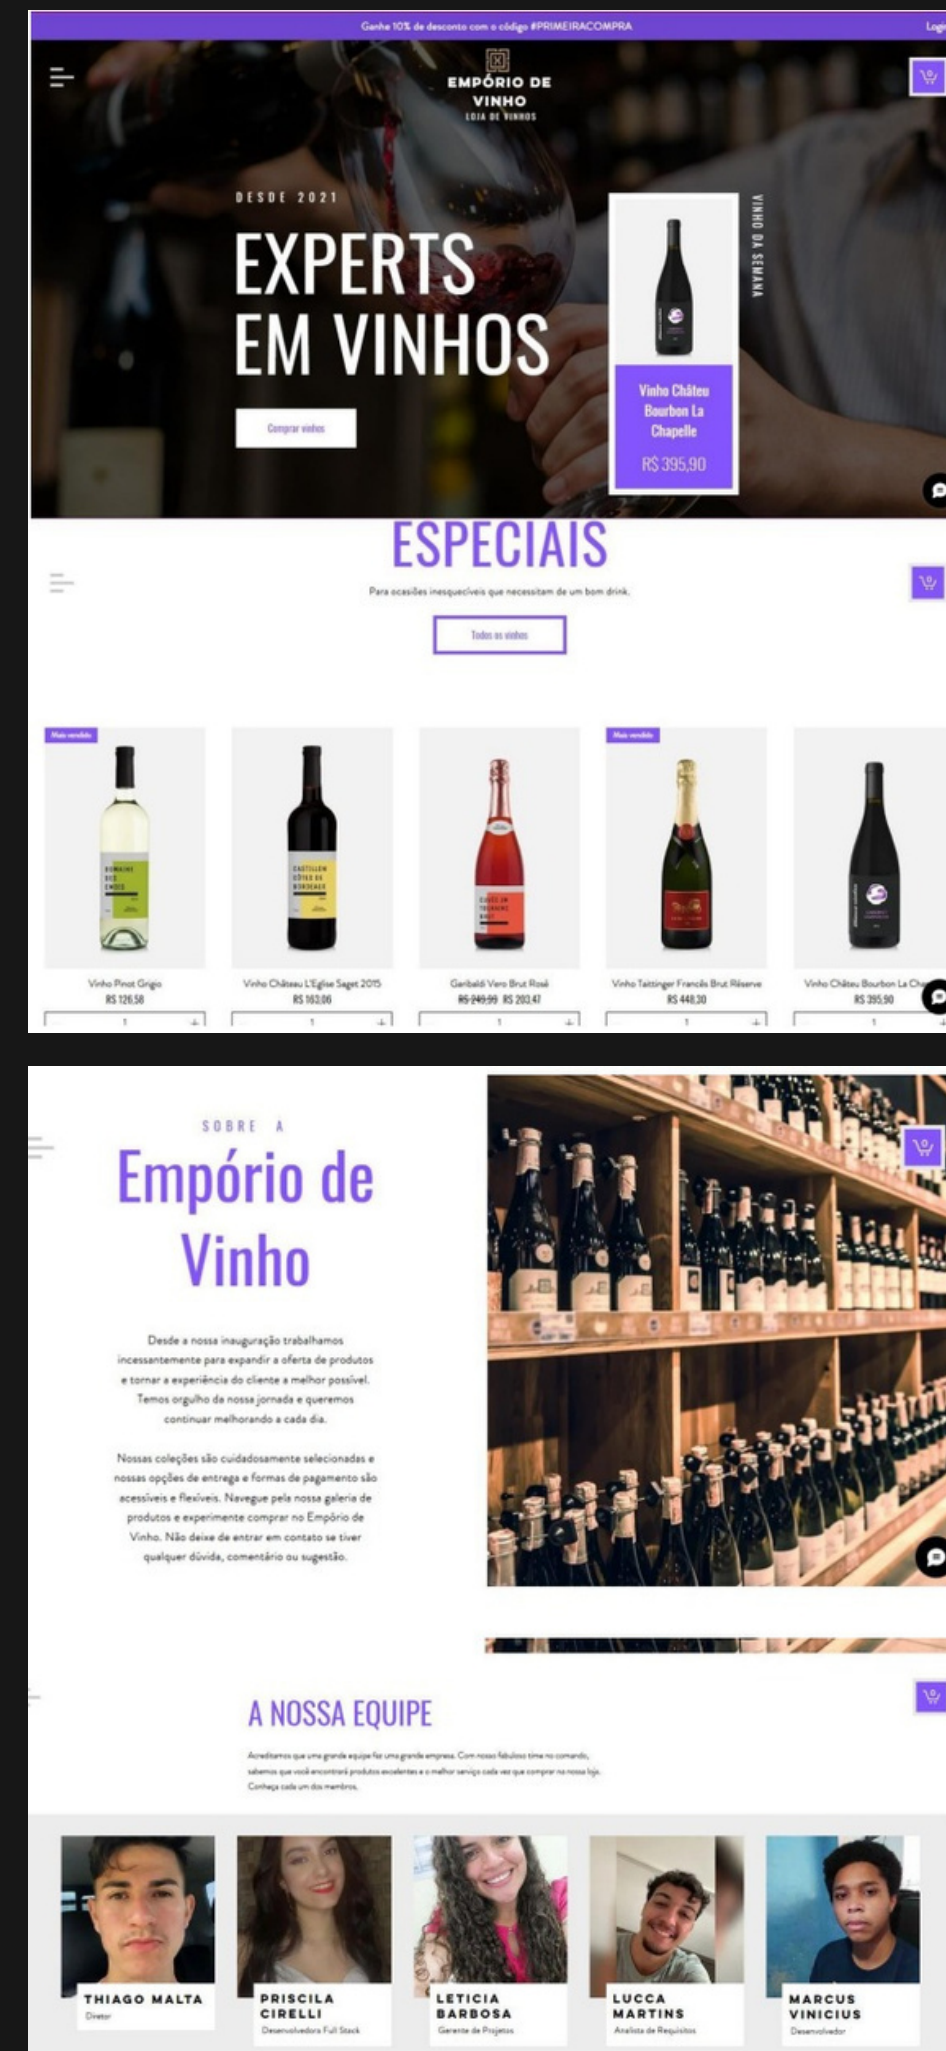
Ganhe 10% de desconto com o código #PRIMEIRACOMPRA

Logi

EMPÓRIO DE VINHO
LOJA DE VINHOS

DESDE 2021

EXPERTS EM VINHOS

Comprar vinhos

VINHO DA SEMANA

Vinho Château Bourbon La Chapelle

R$ 395,90

ESPECIAIS

Para ocasiões inesquecíveis que necessitam de um bom drink.

Todos os vinhos

Mais vendido

Mais vendido

Vinho Pinot Grigio
R$ 126,58

Vinho Château L'Eglise Saget 2015
R$ 163,06

Garibaldi Vero Brut Rosé
R$ 249,99 R$ 203,47

Vinho Taittinger Francês Brut Réserve
R$ 448,30

Vinho Château Bourbon La Ch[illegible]
R$ 395,90

SOBRE A

Empório de Vinho

Desde a nossa inauguração trabalhamos incessantemente para expandir a oferta de produtos e tornar a experiência do cliente a melhor possível. Temos orgulho da nossa jornada e queremos continuar melhorando a cada dia.

Nossas coleções são cuidadosamente selecionadas e nossas opções de entrega e formas de pagamento são acessíveis e flexíveis. Navegue pela nossa galeria de produtos e experimente comprar no Empório de Vinho. Não deixe de entrar em contato se tiver qualquer dúvida, comentário ou sugestão.

A NOSSA EQUIPE

Acreditamos que uma grande equipe faz uma grande empresa. Com nosso fabuloso time no comando, sabemos que você encontrará produtos excelentes e o melhor serviço cada vez que comprar na nossa loja. Conheça cada um dos membros.

THIAGO MALTA
Diretor

PRISCILA CIRELLI
Desenvolvedora Full Stack

LETICIA BARBOSA
Gerente de Projetos

LUCCA MARTINS
Analista de Requisitos

MARCUS VINICIUS
Desenvolvedor